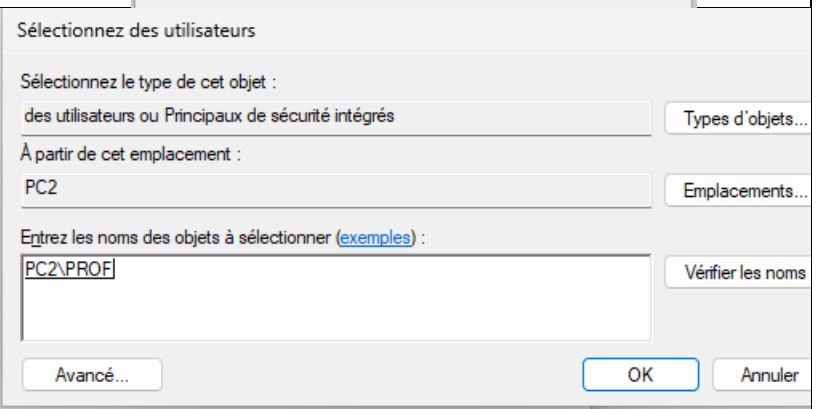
Sélectionnez des utilisateurs

Sélectionnez le type de cet objet :

des utilisateurs ou Principaux de sécurité intégrés

Types d'objets...

À partir de cet emplacement :

PC2

Emplacements...

Entrez les noms des objets à sélectionner (exemples) :

PC2\PROF

Vérifier les noms

Avancé...

OK

Annuler